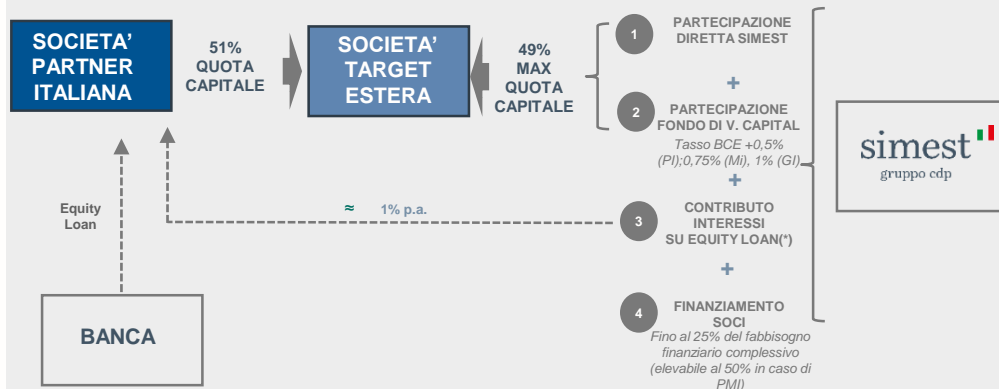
SOCIETA' PARTNER ITALIANA

51% QUOTA CAPITALE

SOCIETA' TARGET ESTERA

49% MAX QUOTA CAPITALE

1 PARTECIPAZIONE DIRETTA SIMEST

+

2 PARTECIPAZIONE FONDO DI V. CAPITAL

Tasso BCE +0,5% (PI);0,75% (Mi), 1% (GI)

+

≈ 1% p.a.

3 CONTRIBUTO INTERESSI SU EQUITY LOAN(*)

+

4 FINANZIAMENTO SOCI

Fino al 25% del fabbisogno finanziario complessivo (elevabile al 50% in caso di PMI)

Equity Loan

BANCA

simest

gruppo cdp